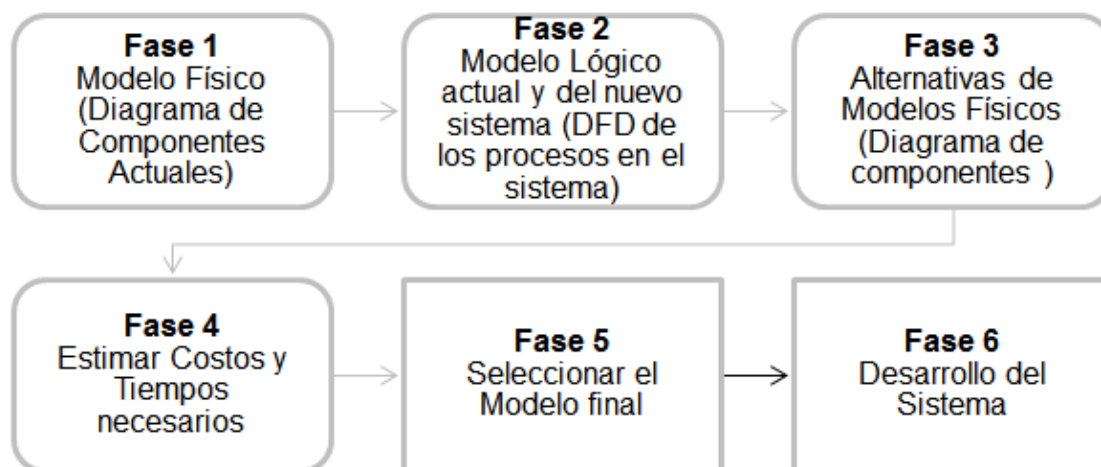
**Fase 1**
Modelo Físico (Diagrama de Componentes Actuales)

**Fase 2**
Modelo Lógico actual y del nuevo sistema (DFD de los procesos en el sistema)

**Fase 3**
Alternativas de Modelos Físicos (Diagrama de componentes )

**Fase 4**
Estimar Costos y Tiempos necesarios

**Fase 5**
Seleccionar el Modelo final

**Fase 6**
Desarrollo del Sistema